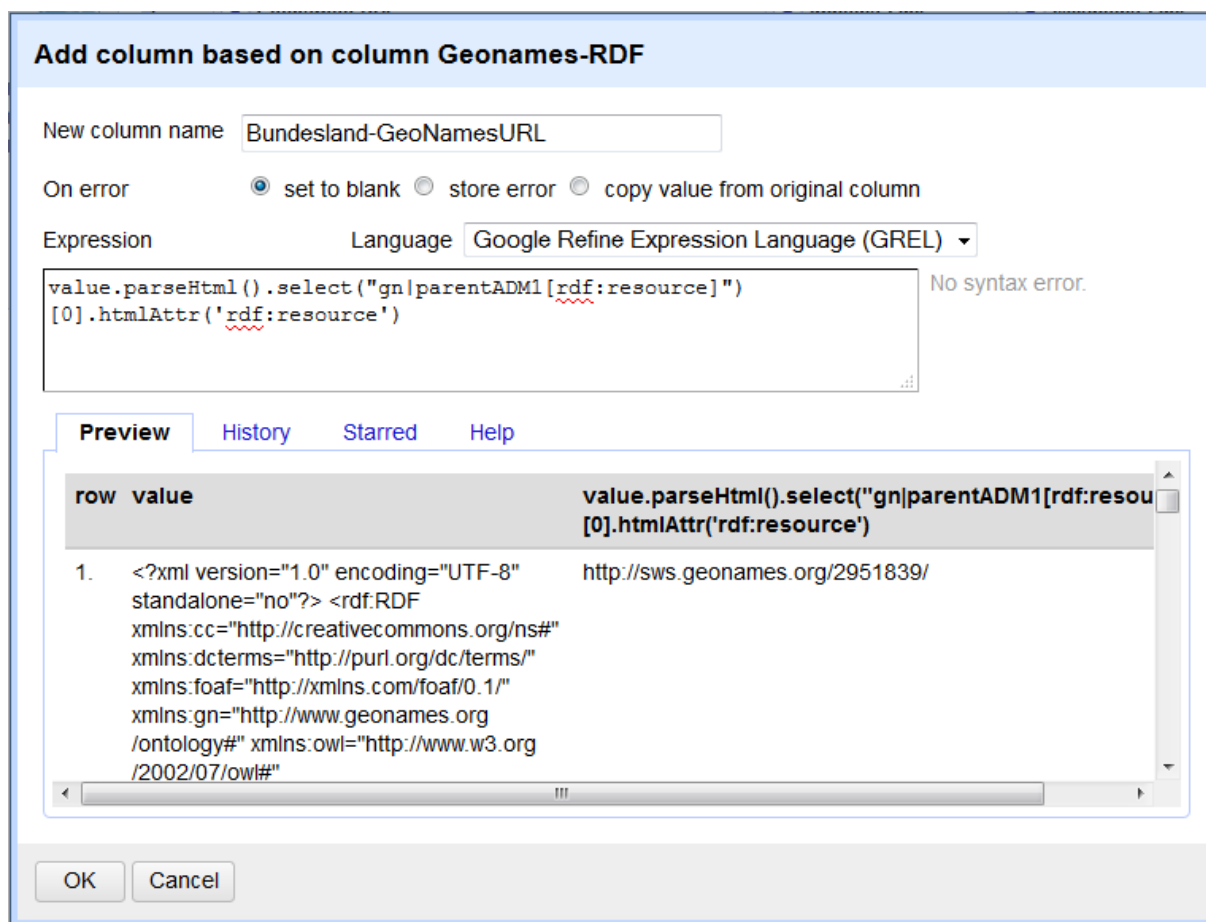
Add column based on column Geonames-RDF

New column name Bundesland-GeoNamesURL

On error set to blank store error copy value from original column

Expression Language Google Refine Expression Language (GREL)

value.parseHtml().select("gn|parentADM1[rdf:resource]")[0].htmlAttr('rdf:resource')

No syntax error.

Preview History Starred Help

| row | value | value.parseHtml().select("gn\|parentADM1[rdf:resou [0].htmlAttr('rdf:resource') |
|---|---|---|
| 1. | <?xml version="1.0" encoding="UTF-8" standalone="no"?> <rdf:RDF xmlns:cc="http://creativecommons.org/ns#" xmlns:dcterms="http://purl.org/dc/terms/" xmlns:foaf="http://xmlns.com/foaf/0.1/" xmlns:gn="http://www.geonames.org/ontology#" xmlns:owl="http://www.w3.org/2002/07/owl#" | http://sws.geonames.org/2951839/ |

OK Cancel